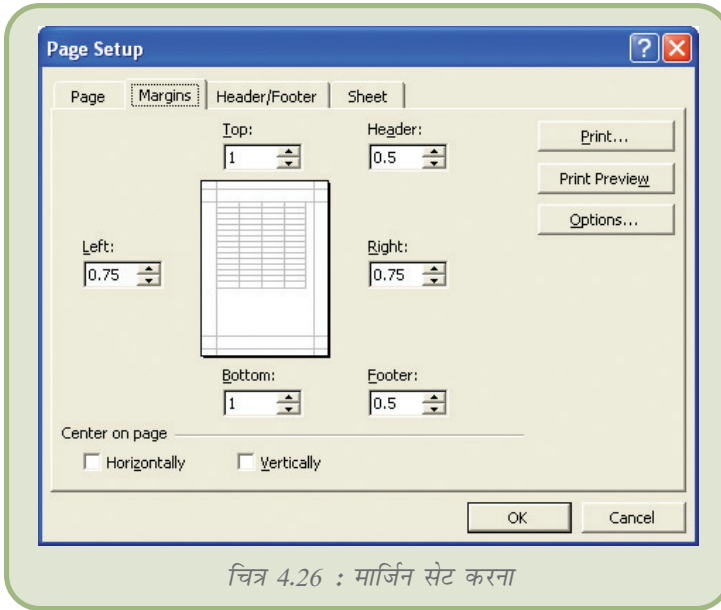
Page Setup

? X

Page | Margins | Header/Footer | Sheet

Top:
1

Header:
0.5

Print...

Print Preview

Options...

Left:
0.75

Right:
0.75

Bottom:
1

Footer:
0.5

Center on page

Horizontally

Vertically

OK

Cancel

चित्र 4.26 : मार्जिन सेट करना